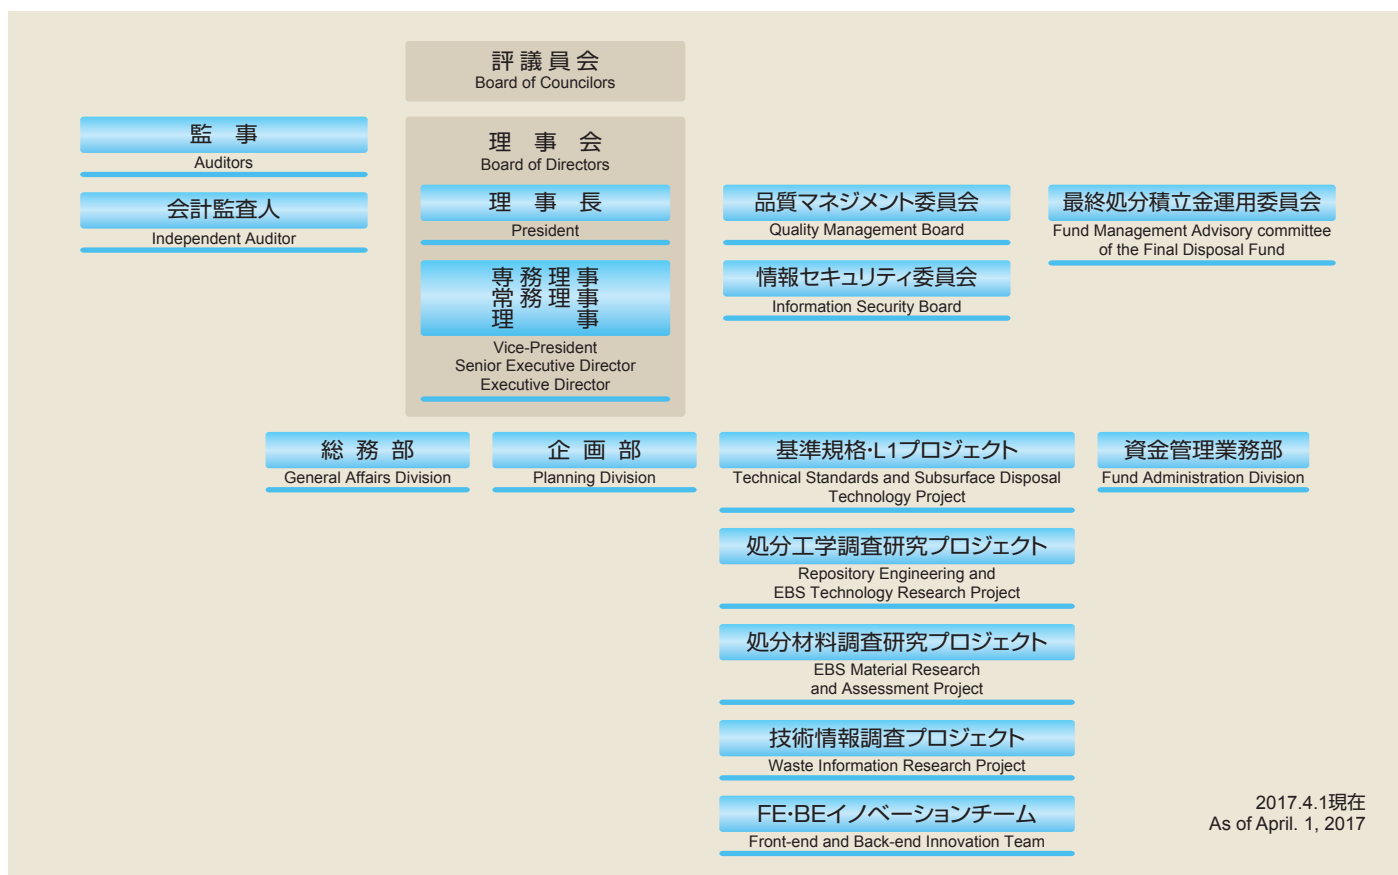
評議員会
Board of Councilors

監　事
Auditors

会計監査人
Independent Auditor

理　事　会
Board of Directors

理　事　長
President

専務理事
常務理事
理　　事
Vice-President
Senior Executive Director
Executive Director

品質マネジメント委員会
Quality Management Board

情報セキュリティ委員会
Information Security Board

最終処分積立金運用委員会
Fund Management Advisory committee of the Final Disposal Fund

総務部
General Affairs Division

企画部
Planning Division

基準規格･L1プロジェクト
Technical Standards and Subsurface Disposal Technology Project

処分工学調査研究プロジェクト
Repository Engineering and EBS Technology Research Project

処分材料調査研究プロジェクト
EBS Material Research and Assessment Project

技術情報調査プロジェクト
Waste Information Research Project

FE･BEイノベーションチーム
Front-end and Back-end Innovation Team

資金管理業務部
Fund Administration Division

2017.4.1現在
As of April. 1, 2017